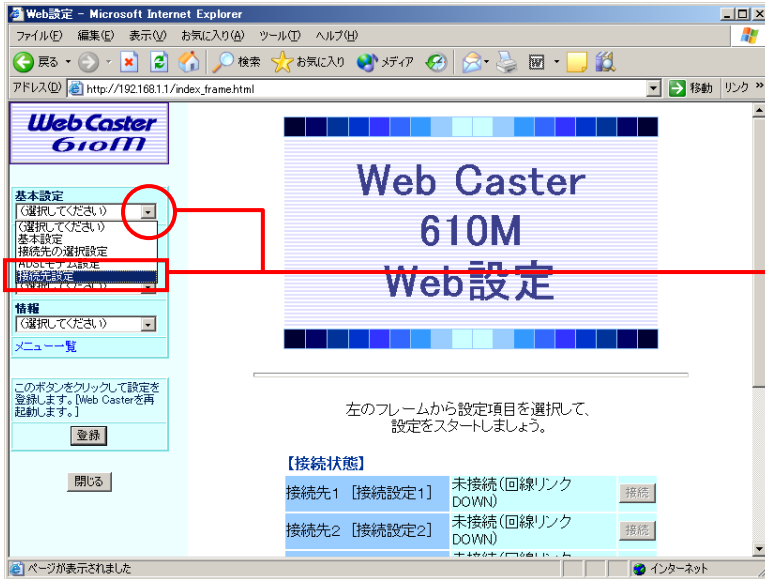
Web設定 - Microsoft Internet Explorer

ファイル(F) 編集(E) 表示(V) お気に入り(A) ツール(T) ヘルプ(H)

戻る 検索 お気に入り メディア

アドレス(D) http://192.168.1.1/index_frame.html 移動 リンク »

Web Caster 610M

基本設定
(選択してください)
(選択してください)
基本設定
接続先の選択設定
ADSLモデム設定
接続先設定
(選択してください)

情報
(選択してください)

メニュー一覧

このボタンをクリックして設定を登録します。[Web Casterを再起動します。]

登録

閉じる

Web Caster 610M Web設定

左のフレームから設定項目を選択して、設定をスタートしましょう。

【接続状態】

| 接続先1 [接続設定1] | 未接続(回線リンクDOWN) | 接続 |
|---|---|---|
| 接続先2 [接続設定2] | 未接続(回線リンクDOWN) | 接続 |

ページが表示されました インターネット